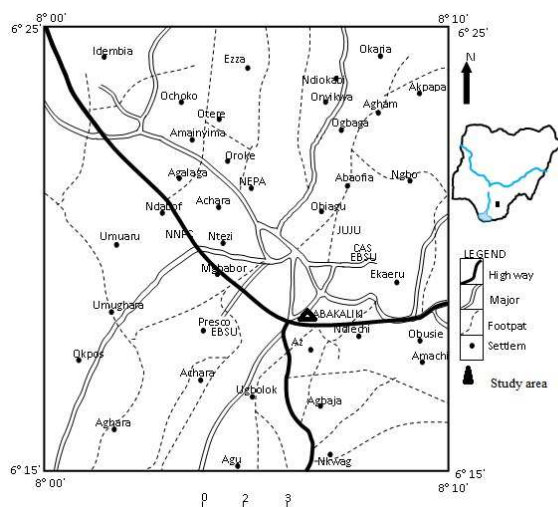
8° 00'
8° 10'
6° 25'
6° 25'
N
Idembia
Ezza
Okaria
Ndiokati
Ochoko
Onyikwa
Akpapa
Otere
Agham
Amainyima
Ogbaga
Oroke
Agalaga
NEPA
Abaofia
Ngbo
Achara
Ndiagof
Obiagu
Ntezi
NNPC
JUJU
Umuaru
CAS
EBSU
Mgbabor
Ekaeru
LEGEND
High way
Umughara
ABAKALIKI
Major
Presco
EBSU
Ndiechi
Footpat
Obusie
Okpos
Az
Settlem
Amachi
Achara
Study area
Ugbolok
Agbaja
Agbara
Agu
Nkwag
6° 15'
6° 15'
8° 00'
8° 10'
0
2
3